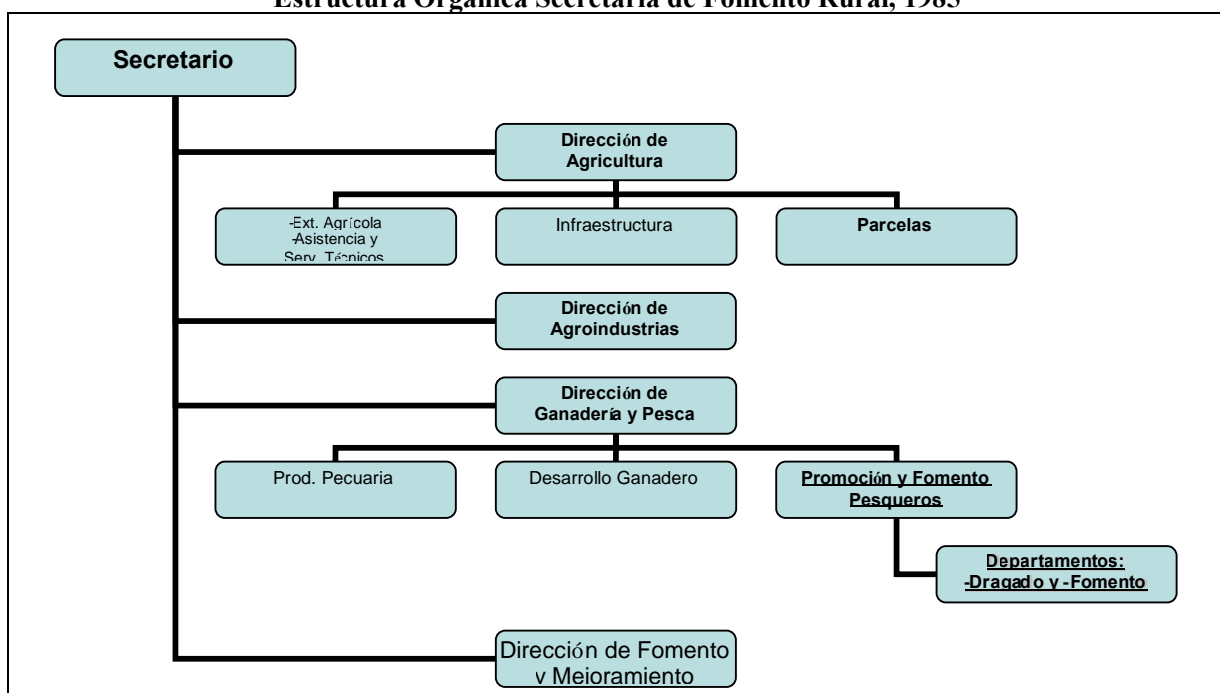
Estructura Orgánica Secretaría de Fomento Rural, 1983

Secretario

Dirección de Agricultura

-Ext. Agrícola
-Asistencia y Serv. Técnicos

Infraestructura

Parcelas

Dirección de Agroindustrias

Dirección de Ganadería y Pesca

Prod. Pecuaria

Desarrollo Ganadero

Promoción y Fomento Pesqueros

Departamentos:
-Dragado y -Fomento

Dirección de Fomento y Mejoramiento